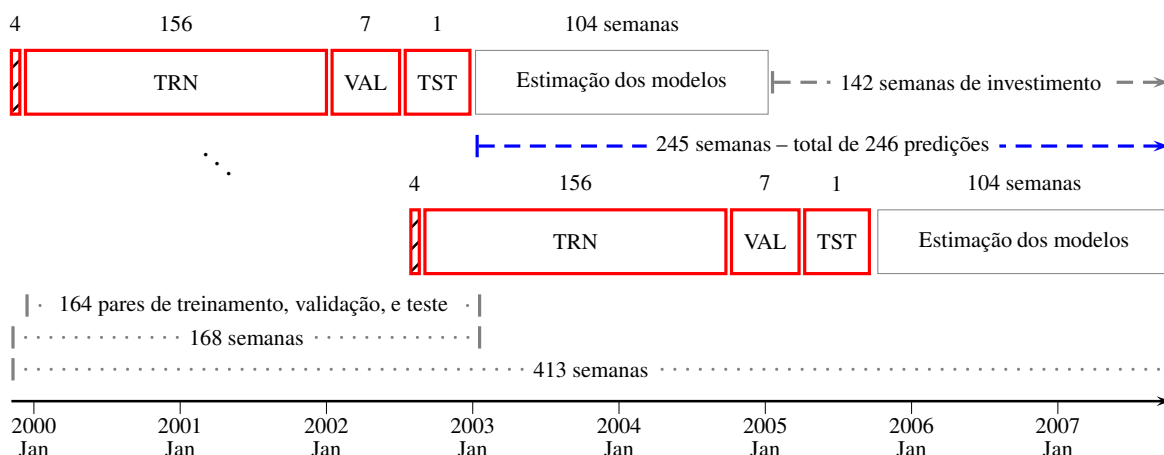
4 156 7 1 104 semanas

TRN VAL TST Estimação dos modelos

142 semanas de investimento

245 semanas – total de 246 predições

4 156 7 1 104 semanas

TRN VAL TST Estimação dos modelos

164 pares de treinamento, validação, e teste

168 semanas

413 semanas

2000 Jan 2001 Jan 2002 Jan 2003 Jan 2004 Jan 2005 Jan 2006 Jan 2007 Jan